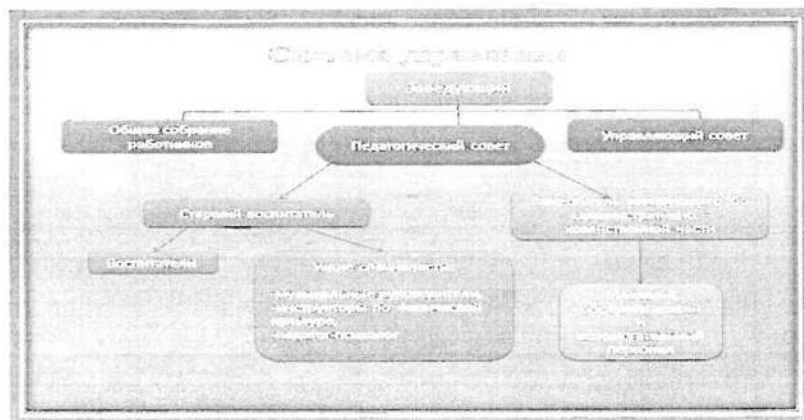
Система управления

Заведующий

Общее собрание работников

Педагогический совет

Управляющий совет

Старший воспитатель

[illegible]

Воспитатели

Узкие специалисты:

Музыкальные руководители, инструкторы по физической культуре, педагог-психолог

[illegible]